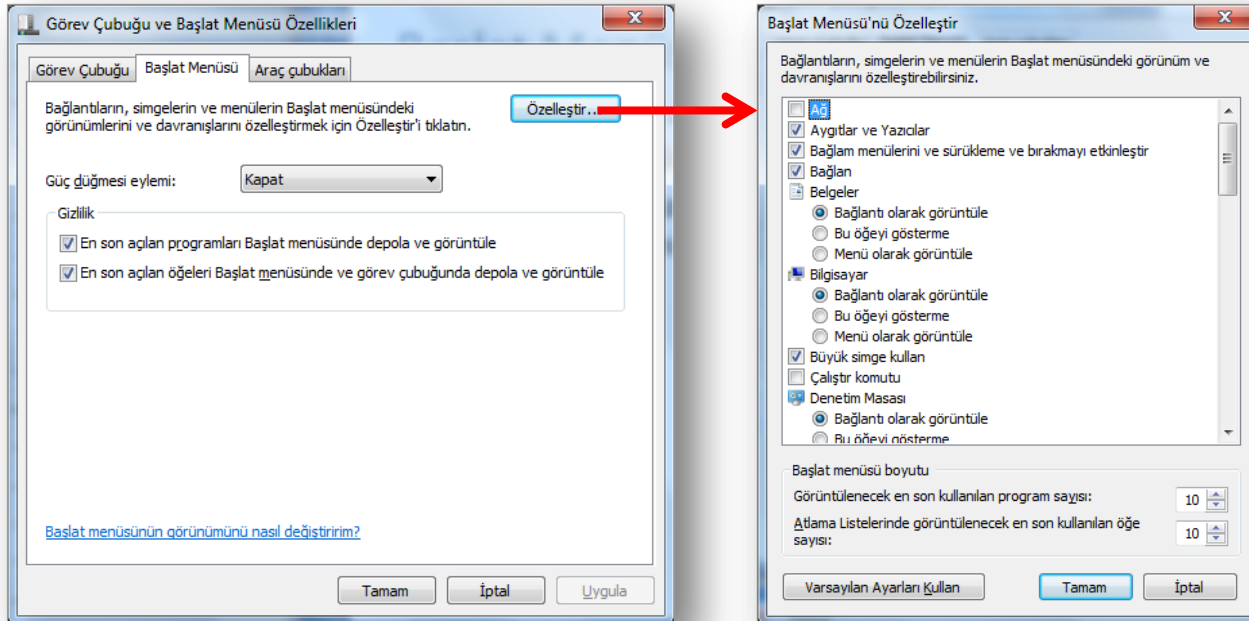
Görev Çubuğu ve Başlat Menüsü Özellikleri

Görev Çubuğu | Başlat Menüsü | Araç çubukları

Bağlantıların, simgelerin ve menülerin Başlat menüsündeki görünümlerini ve davranışlarını özelleştirmek için Özelleştir'i tıklatın.

Özelleştir...

Güç düğmesi eylemi: Kapat

Gizlilik

En son açılan programları Başlat menüsünde depola ve görüntüle

En son açılan öğeleri Başlat menüsünde ve görev çubuğunda depola ve görüntüle

Başlat menüsünün görünümünü nasıl değiştiririm?

Tamam | İptal | Uygula

Başlat Menüsü'nü Özelleştir

Bağlantıların, simgelerin ve menülerin Başlat menüsündeki görünüm ve davranışlarını özelleştirebilirsiniz.

Ağ
Aygıtlar ve Yazıcılar
Bağlam menülerini ve sürükleme ve bırakmayı etkinleştir
Bağlan
Belgeler
Bağlantı olarak görüntüle
Bu öğeyi gösterme
Menü olarak görüntüle
Bilgisayar
Bağlantı olarak görüntüle
Bu öğeyi gösterme
Menü olarak görüntüle
Büyük simge kullan
Çalıştır komutu
Denetim Masası
Bağlantı olarak görüntüle
Bu öğeyi gösterme

Başlat menüsü boyutu

Görüntülenecek en son kullanılan program sayısı: 10

Atlama Listelerinde görüntülenecek en son kullanılan öğe sayısı: 10

Varsayılan Ayarları Kullan | Tamam | İptal